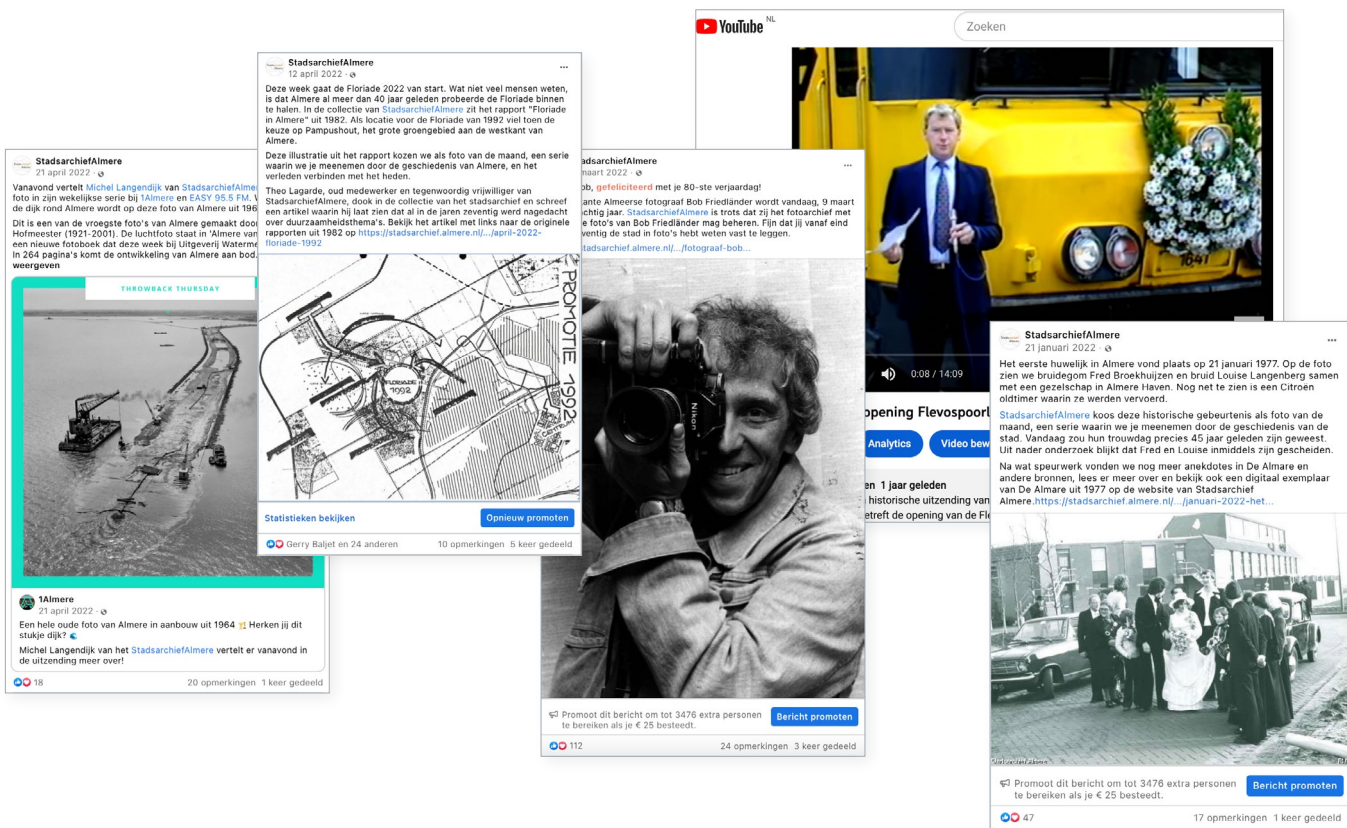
StadsarchiefAlmere
21 april 2022 ·

Vanavond vertelt Michel Langendijk van StadsarchiefAlme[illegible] foto in zijn wekelijkse serie bij 1Almere en EASY 95.5 FM. V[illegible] de dijk rond Almere wordt op deze foto van Almere uit 196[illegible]

Dit is een van de vroegste foto's van Almere gemaakt door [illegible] Hofmeester (1921-2001). De luchtfoto staat in 'Almere van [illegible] een nieuwe fotoboek dat deze week bij Uitgeverij Waterm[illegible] In 264 pagina's komt de ontwikkeling van Almere aan bod. weergeven

THROWBACK THURSDAY

1Almere
21 april 2022 ·

Een hele oude foto van Almere in aanbouw uit 1964 Herken jij dit stukje dijk?

Michel Langendijk van het StadsarchiefAlmere vertelt er vanavond in de uitzending meer over!

18 20 opmerkingen 1 keer gedeeld

StadsarchiefAlmere
12 april 2022 ·

Deze week gaat de Floriade 2022 van start. Wat niet veel mensen weten, is dat Almere al meer dan 40 jaar geleden probeerde de Floriade binnen te halen. In de collectie van StadsarchiefAlmere zit het rapport "Floriade in Almere" uit 1982. Als locatie voor de Floriade van 1992 viel toen de keuze op Pampushout, het grote groengebied aan de westkant van Almere.

Deze illustratie uit het rapport kozen we als foto van de maand, een serie waarin we je meenemen door de geschiedenis van Almere, en het verleden verbinden met het heden.

Theo Lagarde, oud medewerker en tegenwoordig vrijwilliger van StadsarchiefAlmere, dook in de collectie van het stadsarchief en schreef een artikel waarin hij laat zien dat al in de jaren zeventig werd nagedacht over duurzaamheidsthema's. Bekijk het artikel met links naar de originele rapporten uit 1982 op https://stadsarchief.almere.nl/.../april-2022-floriade-1992

PROMOTIE 1992
FLORIADE 1992

Statistieken bekijken
Opnieuw promoten

Gerry Baljet en 24 anderen 10 opmerkingen 5 keer gedeeld

StadsarchiefAlmere
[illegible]aart 2022 ·

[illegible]ob, gefeliciteerd met je 80-ste verjaardag!

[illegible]ante Almeerse fotograaf Bob Friedländer wordt vandaag, 9 maart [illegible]chtig jaar. StadsarchiefAlmere is trots dat zij het fotoarchief met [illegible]e foto's van Bob Friedländer mag beheren. Fijn dat jij vanaf eind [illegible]ventig de stad in foto's hebt weten vast te leggen.
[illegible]tadsarchief.almere.nl/.../fotograaf-bob...

NIKON

Promoot dit bericht om tot 3476 extra personen te bereiken als je € 25 besteedt.
Bericht promoten

112 24 opmerkingen 3 keer gedeeld

YouTube NL
Zoeken

1841

0:08 / 14:09

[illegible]pening Flevospoorl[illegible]
Analytics
Video bew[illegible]
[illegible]en 1 jaar geleden
historische uitzending van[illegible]
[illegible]etreft de opening van de Fle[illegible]

StadsarchiefAlmere
21 januari 2022 ·

Het eerste huwelijk in Almere vond plaats op 21 januari 1977. Op de foto zien we bruidegom Fred Broekhuijzen en bruid Louise Langenberg samen met een gezelschap in Almere Haven. Nog net te zien is een Citroen oldtimer waarin ze werden vervoerd.

StadsarchiefAlmere koos deze historische gebeurtenis als foto van de maand, een serie waarin we je meenemen door de geschiedenis van de stad. Vandaag zou hun trouwdag precies 45 jaar geleden zijn geweest. Uit nader onderzoek blijkt dat Fred en Louise inmiddels zijn gescheiden.

Na wat speurwerk vonden we nog meer anekdotes in De Almare en andere bronnen, lees er meer over en bekijk ook een digitaal exemplaar van De Almare uit 1977 op de website van Stadsarchief Almere.https://stadsarchief.almere.nl/.../januari-2022-het...

Stadsarchief Almere

Promoot dit bericht om tot 3476 extra personen te bereiken als je € 25 besteedt.
Bericht promoten

47 17 opmerkingen 1 keer gedeeld